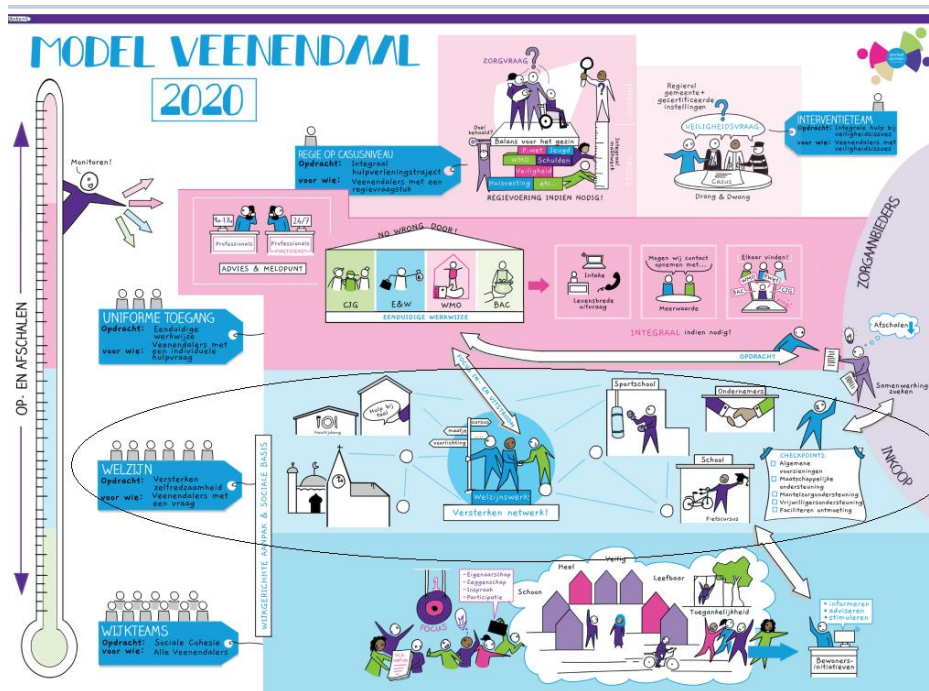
MODEL VEENENDAAL
2020

Monitoren!

OP- EN AFSCHALEN

ZORGVRAAG
Doel behaald?
Balans voor het gezin
P-wet
Jeugd
WMO
Schulden
Veiligheid
Huisvesting
etc.
REGIEVOERING INDIEN NODIG!

REGIE OP CASUSNIVEAU
Opdracht: Integraal hulpverleningstraject
voor wie: Veenendalers met een regievraagstuk

Regierol gemeente + gecertificeerde instellingen
VEILIGHEIDSVRAAG
Casus
Drang & Dwang

INTERVENTIETEAM
Opdracht: Integrale hulp bij veiligheidscases
voor wie: Veenendalers met veiligheidscases

Professionals
24/7
Professionals
ADVIES & MELDPUNT

NO WRONG DOOR!
CJG
E&W
WMO
BAC
EENDUIDIGE WERKWIJZE

Intake
Levensbrede uitvraag
Mogen wij contact opnemen met...
Meerwaarde
Elkaar vinden!
BAC
INTEGRAAL indien nodig!

ZORGAANBIEDERS
Afschalen
OPDRACHT
Samenwerking zoeken

UNIFORME TOEGANG
Opdracht: Eenduidige werkwijze
voor wie: Veenendalers met een individuele hulpvraag

Help bij taal
Maaltijd
Cursus
Voorlichting
Welzijnswerk
Versterken netwerk!
Sportschool
Ondernemers
School
Fietscursus

CHECKPOINTS
Algemene voorzieningen
Maatschappelijke ondersteuning
Mantelzorgondersteuning
Vrijwilligersondersteuning
Faciliteren ontmoeting

INKOOP

WELZIJN
Opdracht: Versterken zelfredzaamheid
voor wie: Veenendalers met een vraag

WIJKGERICHTE AANPAK & SOCIALE BASIS

Eigenaarschap
Zeggenschap
Inspraak
Participatie
FOCUS
Heel
Veilig
Schoon
Leefbaar
Toegankelijkheid
informeren
adviseren
stimuleren
Bewonersinitiatieven

WIJKTEAMS
Opdracht: Sociale Cohesie
voor wie: Alle Veenendalers